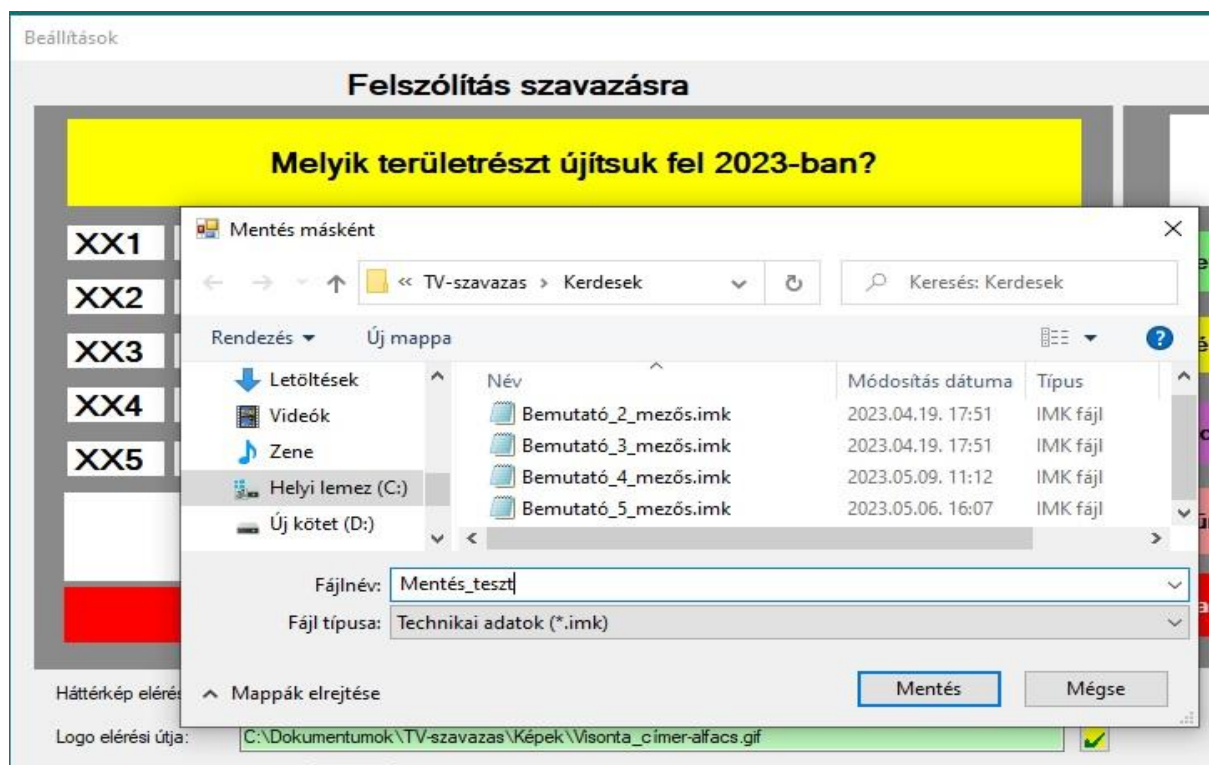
Beállítások

Felszólítás szavazásra

Melyik területrészt újítsuk fel 2023-ban?

XX1
XX2
XX3
XX4
XX5

Mentés másként

« TV-szavazas › Kerdesek

Keresés: Kerdesek

Rendezés ▾ Új mappa

Letöltések
Videók
Zene
Helyi lemez (C:)
Új kötet (D:)

| Név | Módosítás dátuma | Típus |
|---|---|---|
| Bemutató_2_mezős.imk | 2023.04.19. 17:51 | IMK fájl |
| Bemutató_3_mezős.imk | 2023.04.19. 17:51 | IMK fájl |
| Bemutató_4_mezős.imk | 2023.05.09. 11:12 | IMK fájl |
| Bemutató_5_mezős.imk | 2023.05.06. 16:07 | IMK fájl |

Fájlnév: Mentés_teszt
Fájl típusa: Technikai adatok (*.imk)

Mappák elrejtése

Mentés
Mégse

Háttérkép eléré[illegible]

Logo elérési útja: C:\Dokumentumok\TV-szavazas\Képek\Visonta_címer-alfacs.gif